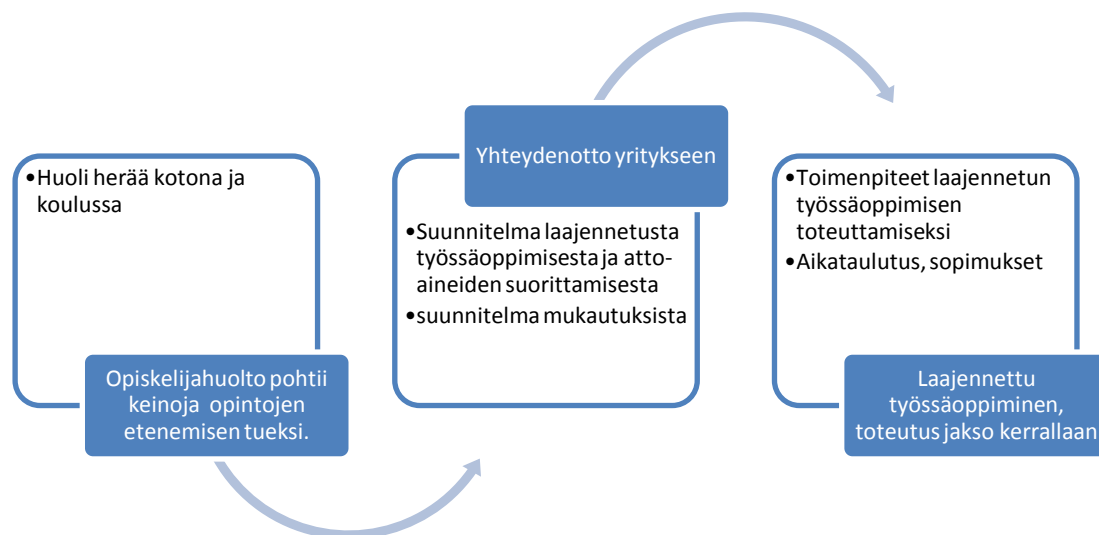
•Huoli herää kotona ja koulussa

Opiskelijahuolto pohtii keinoja opintojen etenemisen tueksi.

Yhteydenotto yritykseen

•Suunnitelma laajennetusta työssäoppimisesta ja atto-aineiden suorittamisesta
•suunnitelma mukautuksista

•Toimenpiteet laajennetun työssäoppimisen toteuttamiseksi
•Aikataulutus, sopimukset

Laajennettu työssäoppiminen, toteutus jakso kerrallaan